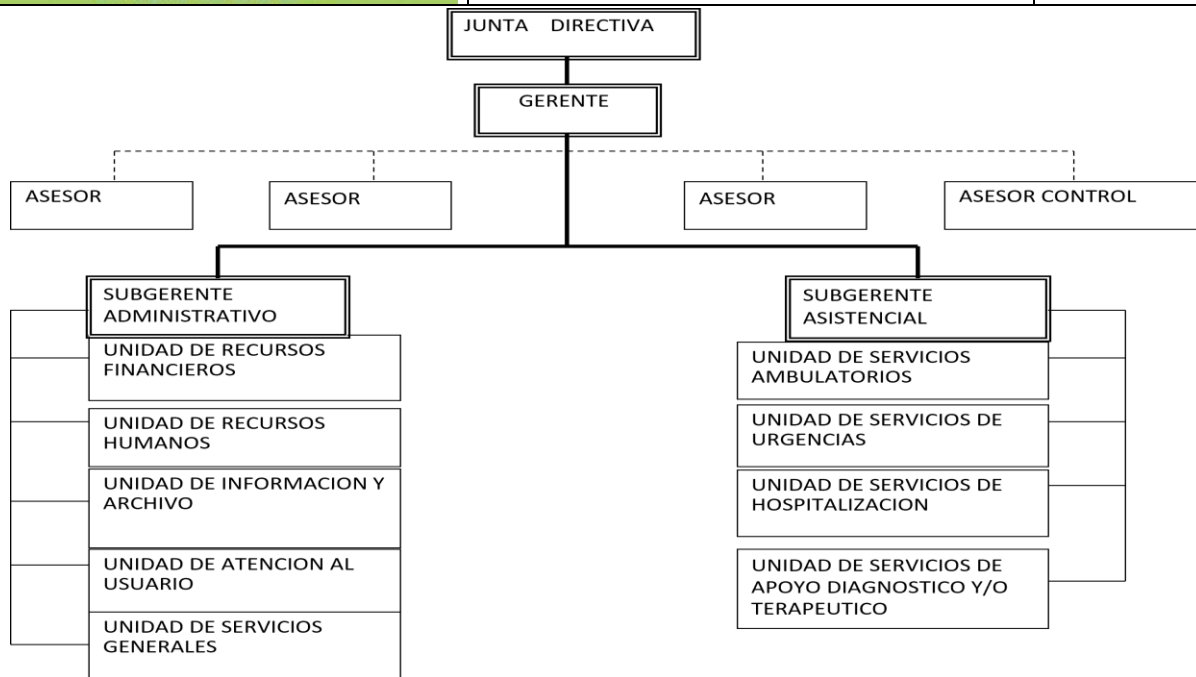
JUNTA DIRECTIVA

GERENTE

ASESOR

ASESOR

ASESOR

ASESOR CONTROL

SUBGERENTE ADMINISTRATIVO

UNIDAD DE RECURSOS FINANCIEROS

UNIDAD DE RECURSOS HUMANOS

UNIDAD DE INFORMACION Y ARCHIVO

UNIDAD DE ATENCION AL USUARIO

UNIDAD DE SERVICIOS GENERALES

SUBGERENTE ASISTENCIAL

UNIDAD DE SERVICIOS AMBULATORIOS

UNIDAD DE SERVICIOS DE URGENCIAS

UNIDAD DE SERVICIOS DE HOSPITALIZACION

UNIDAD DE SERVICIOS DE APOYO DIAGNOSTICO Y/O TERAPEUTICO